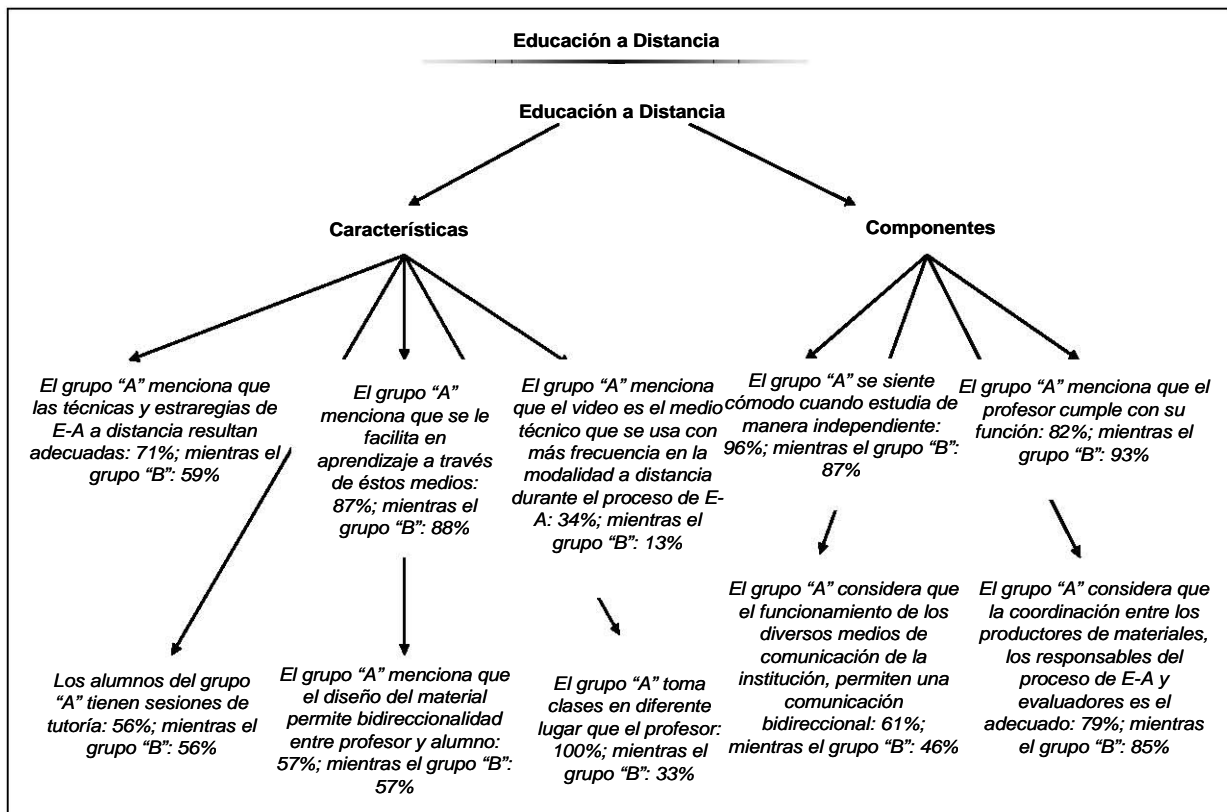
Educación a Distancia

Educación a Distancia

Características

Componentes

El grupo "A" menciona que las técnicas y estraregias de E-A a distancia resultan adecuadas: 71%; mientras el grupo "B": 59%

El grupo "A" menciona que se le facilita en aprendizaje a través de éstos medios: 87%; mientras el grupo "B": 88%

El grupo "A" menciona que el video es el medio técnico que se usa con más frecuencia en la modalidad a distancia durante el proceso de E-A: 34%; mientras el grupo "B": 13%

El grupo "A" se siente cómodo cuando estudia de manera independiente: 96%; mientras el grupo "B": 87%

El grupo "A" menciona que el profesor cumple con su función: 82%; mientras el grupo "B": 93%

Los alumnos del grupo "A" tienen sesiones de tutoría: 56%; mientras el grupo "B": 56%

El grupo "A" menciona que el diseño del material permite bidireccionalidad entre profesor y alumno: 57%; mientras el grupo "B": 57%

El grupo "A" toma clases en diferente lugar que el profesor: 100%; mientras el grupo "B": 33%

El grupo "A" considera que el funcionamiento de los diversos medios de comunicación de la institución, permiten una comunicación bidireccional: 61%; mientras el grupo "B": 46%

El grupo "A" considera que la coordinación entre los productores de materiales, los responsables del proceso de E-A y evaluadores es el adecuado: 79%; mientras el grupo "B": 85%